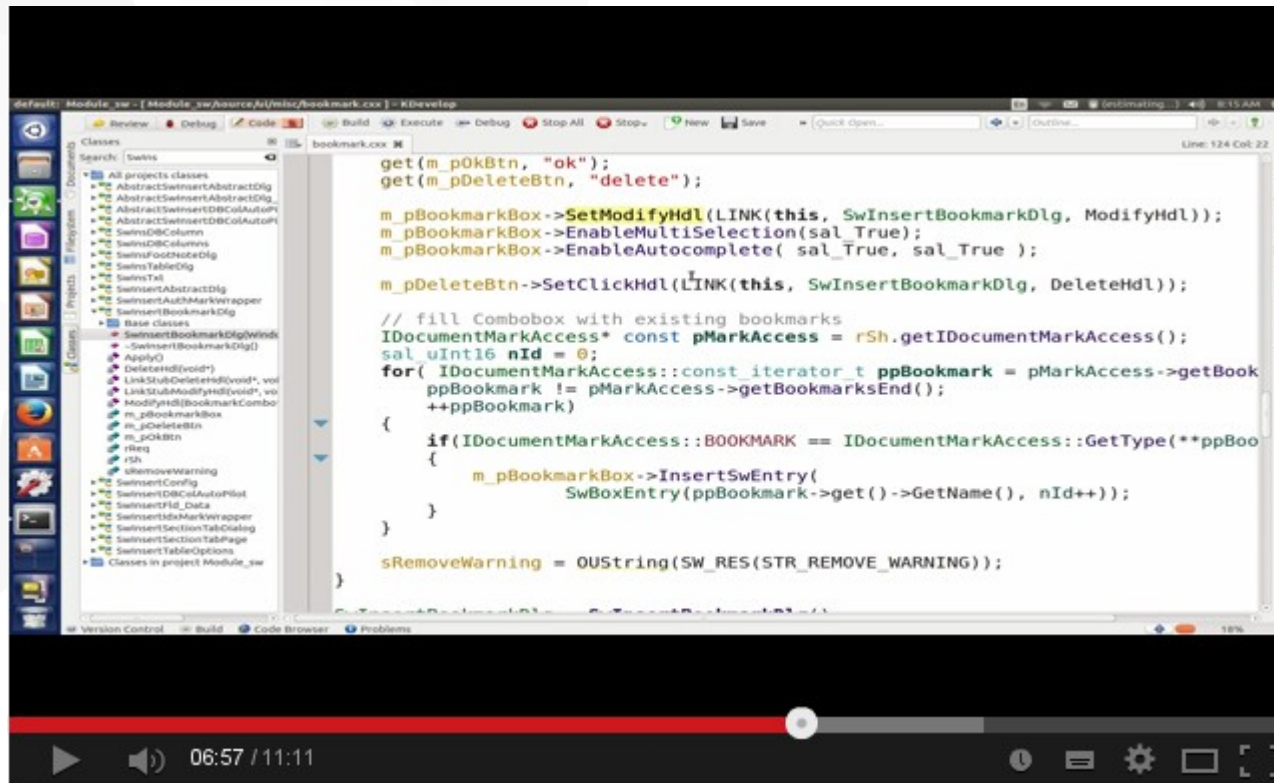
default: Module_sw - [ Module_sw/source/ui/misc/bookmark.cxx ] - KDevelop

Review Debug Code Build Execute Debug Stop All Stop New Save Quick Open... Outline...

Classes
Search: Swins
All projects classes
AbstractSwInsertAbstractDlg
AbstractSwInsertAbstractDlg_
AbstractSwInsertDBColAutoPi
AbstractSwInsertDBColAutoPi
SwInsDBColumn
SwInsDBColumns
SwInsFootNoteDlg
SwInsTableDlg
SwInsTxt
SwInsertAbstractDlg
SwInsertAuthMarkWrapper
SwInsertBookmarkDlg
Base classes
SwInsertBookmarkDlg(Windo
~SwInsertBookmarkDlg()
Apply()
DeleteHdl(void*)
LinkStubDeleteHdl(void*, voi
LinkStubModifyHdl(void*, voi
ModifyHdl(BookmarkCombo
m_pBookmarkBox
m_pDeleteBtn
m_pOkBtn
rReq
rSh
sRemoveWarning
SwInsertConfig
SwInsertDBColAutoPilot
SwInsertFld_Data
SwInsertIdxMarkWrapper
SwInsertSectionTabDialog
SwInsertSectionTabPage
SwInsertTableOptions
Classes in project Module_sw

bookmark.cxx
Line: 124 Col: 22

get(m_pOkBtn, "ok");
get(m_pDeleteBtn, "delete");

m_pBookmarkBox->SetModifyHdl(LINK(this, SwInsertBookmarkDlg, ModifyHdl));
m_pBookmarkBox->EnableMultiSelection(sal_True);
m_pBookmarkBox->EnableAutocomplete( sal_True, sal_True );

m_pDeleteBtn->SetClickHdl(LINK(this, SwInsertBookmarkDlg, DeleteHdl));

// fill Combobox with existing bookmarks
IDocumentMarkAccess* const pMarkAccess = rSh.getIDocumentMarkAccess();
sal_uInt16 nId = 0;
for( IDocumentMarkAccess::const_iterator_t ppBookmark = pMarkAccess->getBook
    ppBookmark != pMarkAccess->getBookmarksEnd();
    ++ppBookmark)
{
    if(IDocumentMarkAccess::BOOKMARK == IDocumentMarkAccess::GetType(**ppBoo
    {
        m_pBookmarkBox->InsertSwEntry(
                SwBoxEntry(ppBookmark->get()->GetName(), nId++));
    }
}

sRemoveWarning = OUString(SW_RES(STR_REMOVE_WARNING));
}

Version Control Build Code Browser Problems
18%

06:57 / 11:11